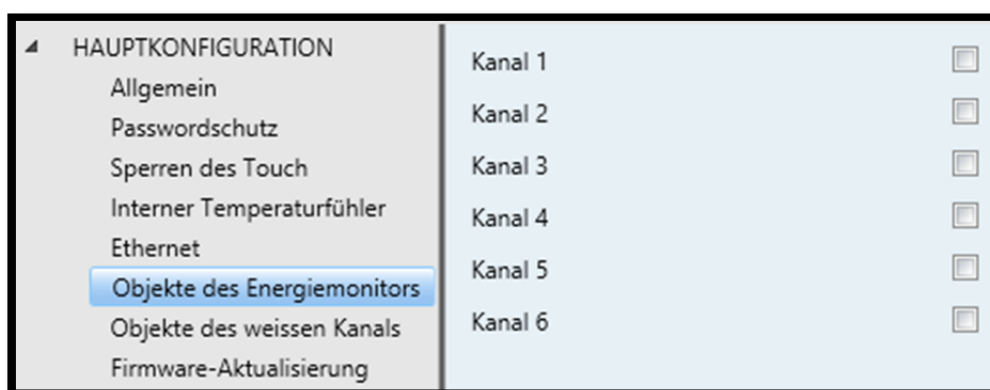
HAUPTKONFIGURATION
Allgemein
Passwordschutz
Sperren des Touch
Interner Temperaturfühler
Ethernet
Objekte des Energiemonitors
Objekte des weissen Kanals
Firmware-Aktualisierung

Kanal 1
Kanal 2
Kanal 3
Kanal 4
Kanal 5
Kanal 6